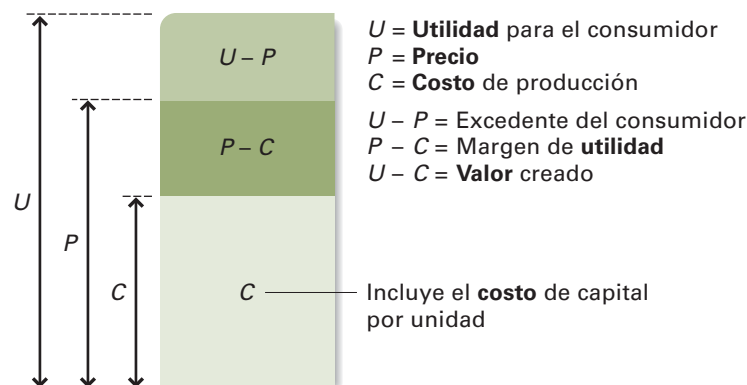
$U - P$

$P - C$

$C$

$U$

$P$

$C$

$U$ = **Utilidad** para el consumidor
$P$ = **Precio**
$C$ = **Costo** de producción

$U - P$ = Excedente del consumidor
$P - C$ = Margen de **utilidad**
$U - C$ = **Valor** creado

Incluye el **costo** de capital por unidad